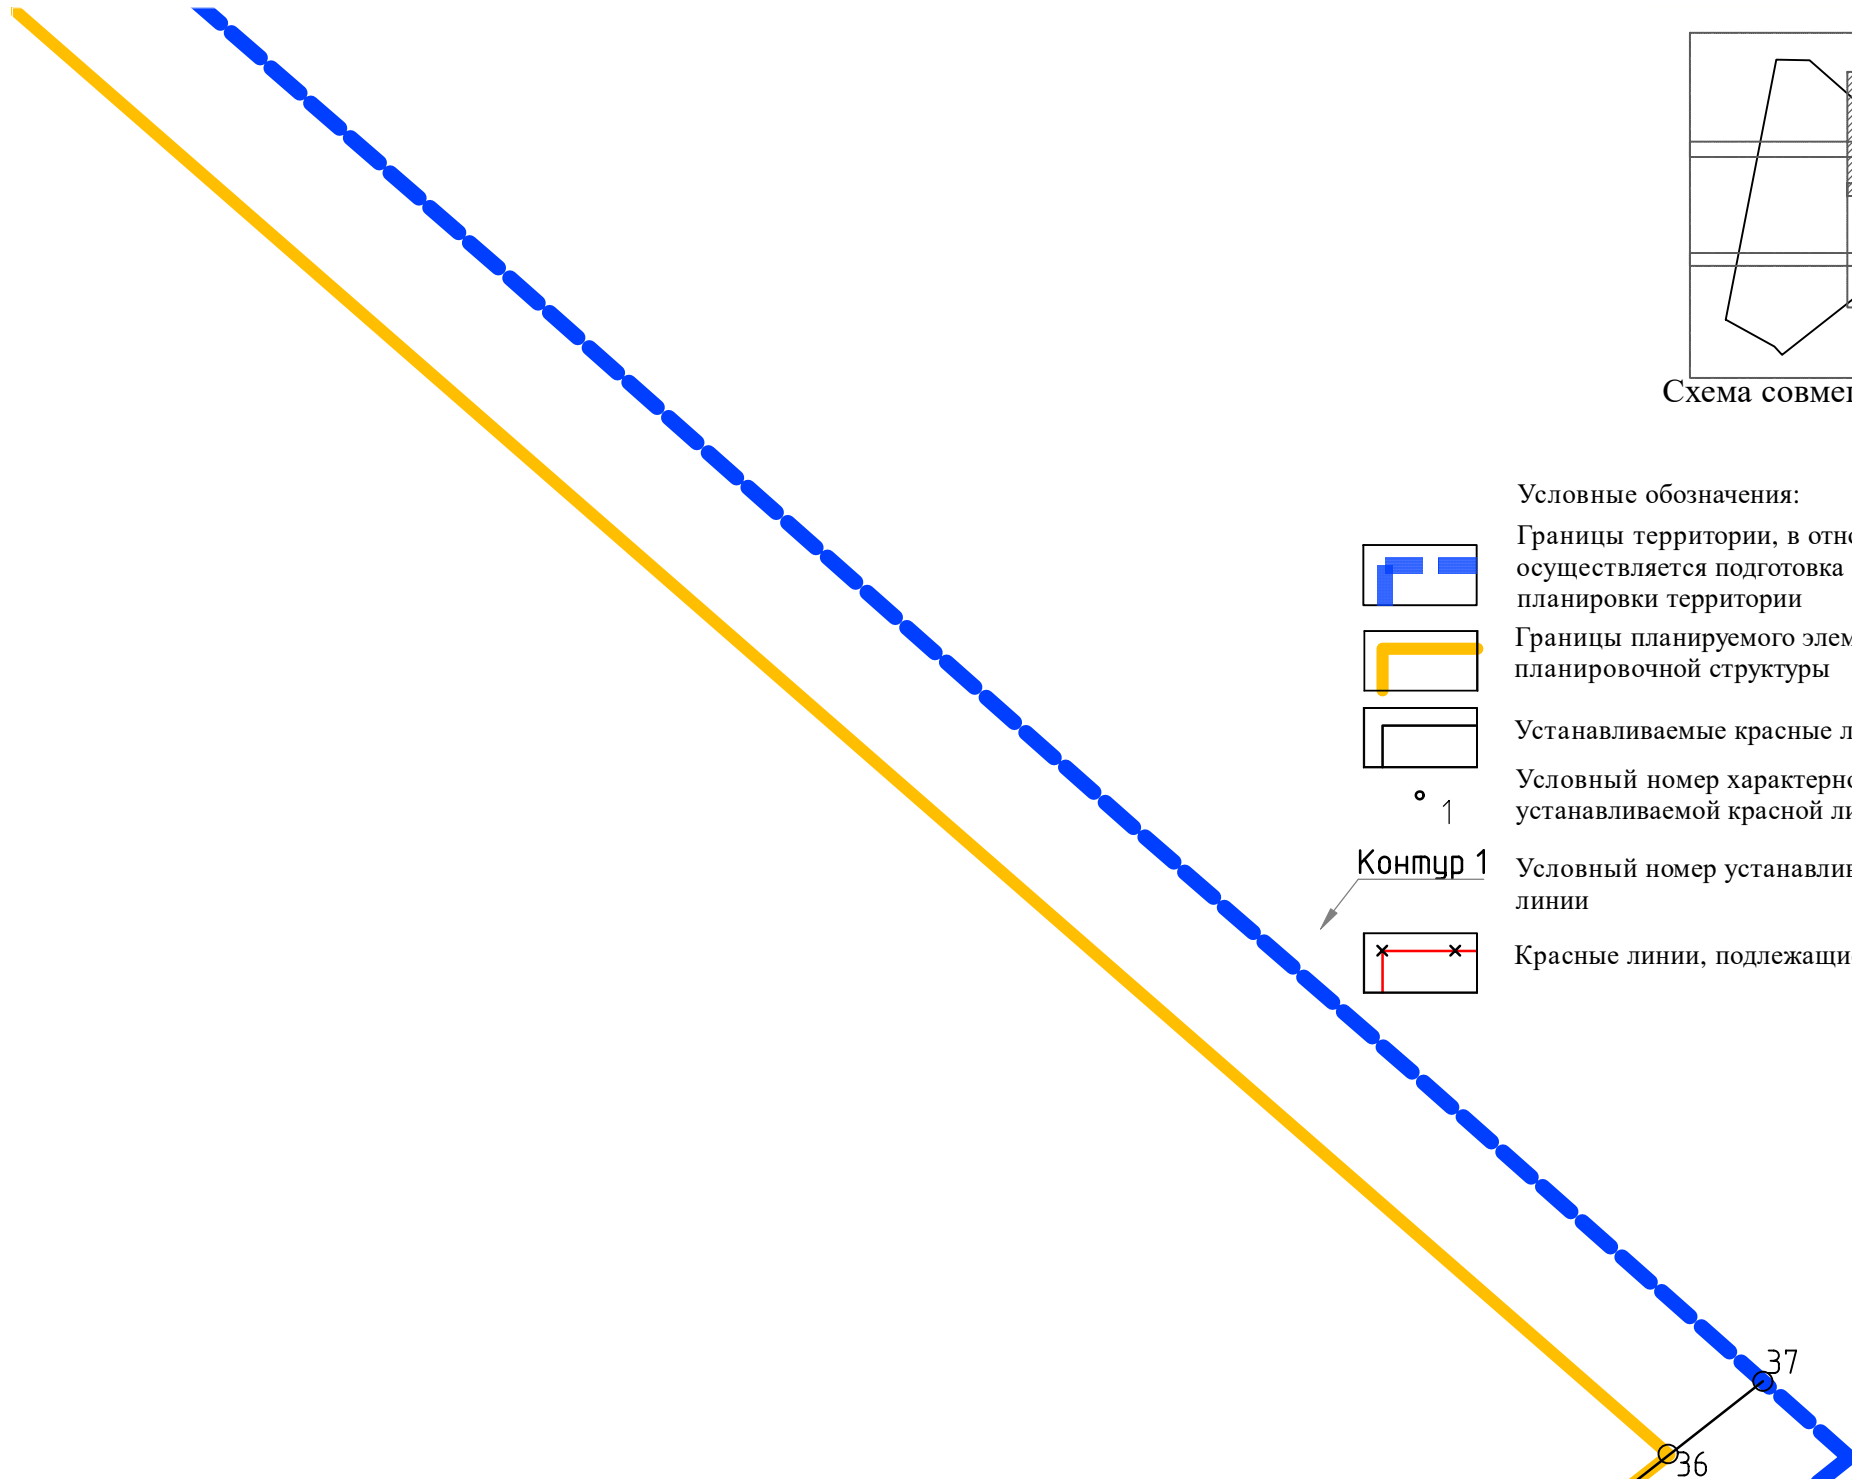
Схема совме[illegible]

Условные обозначения:

Границы территории, в отно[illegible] осуществляется подготовка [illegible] планировки территории

Границы планируемого элем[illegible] планировочной структуры

Устанавливаемые красные л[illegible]

1

Условный номер характерно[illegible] устанавливаемой красной ли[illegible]

Контур 1

Условный номер устанавли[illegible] линии

Красные линии, подлежащи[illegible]

37

36